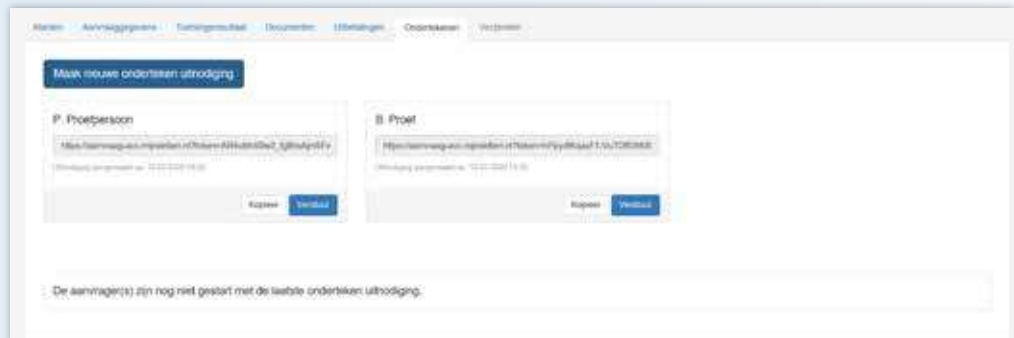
Klanten Aanvraaggegevens Toetsingsresultaat Documenten Uitbetalingen Ondertekenen Verzenden

Maak nieuwe onderteken uitnodiging

P. Proefpersoon

https://aanvraag.acc.mijnstellen.nl?token=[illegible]

Uitnodiging aangemaakt op: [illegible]

Kopieer Verstuur

B. Proef

https://aanvraag.acc.mijnstellen.nl?token=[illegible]

Uitnodiging aangemaakt op: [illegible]

Kopieer Verstuur

De aanvrager(s) zijn nog niet gestart met de laatste onderteken uitnodiging.